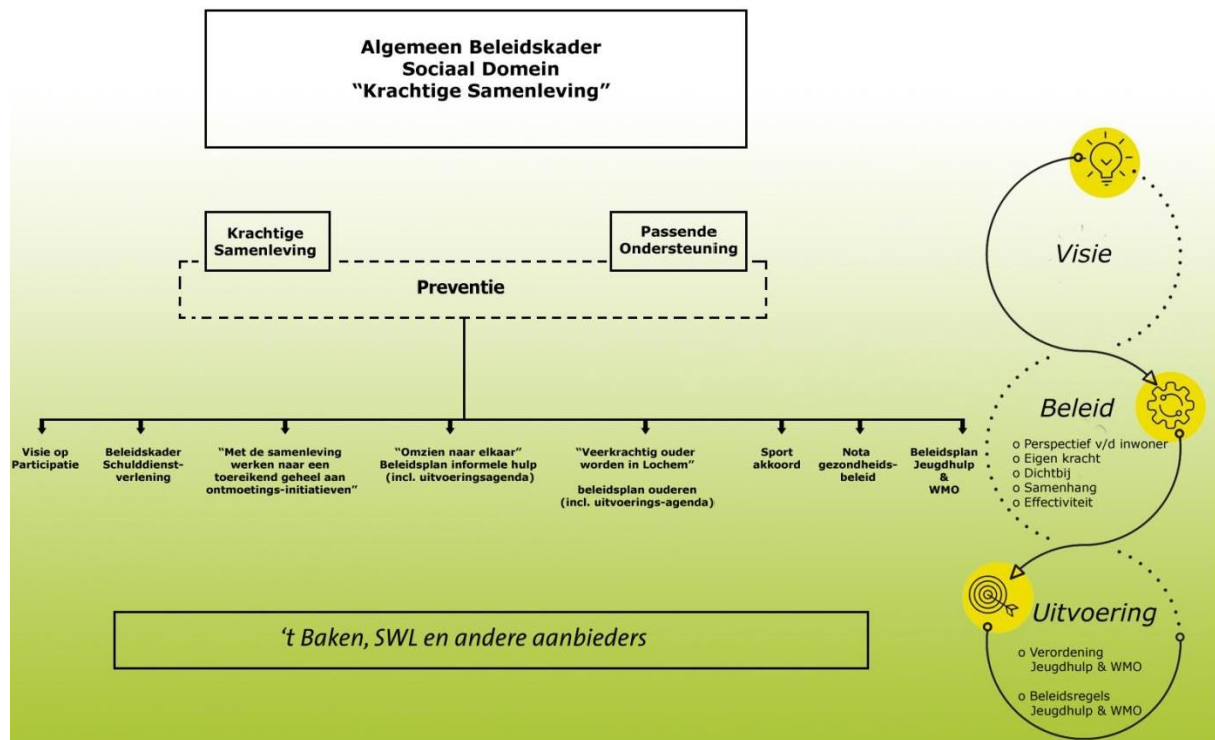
Algemeen Beleidskader
Sociaal Domein
"Krachtige Samenleving"

Krachtige Samenleving

Passende Ondersteuning

Preventie

Visie op Participatie

Beleidskader Schulddienstverlening

"Met de samenleving werken naar een toereikend geheel aan ontmoetings-initiatieven"

"Omzien naar elkaar" Beleidsplan informele hulp (incl. uitvoeringsagenda)

"Veerkrachtig ouder worden in Lochem"

beleidsplan ouderen (incl. uitvoerings-agenda)

Sport akkoord

Nota gezondheidsbeleid

Beleidsplan Jeugdhulp & WMO

't Baken, SWL en andere aanbieders

Visie

Beleid

o Perspectief v/d inwoner
o Eigen kracht
o Dichtbij
o Samenhang
o Effectiviteit

Uitvoering

o Verordening Jeugdhulp & WMO

o Beleidsregels Jeugdhulp & WMO